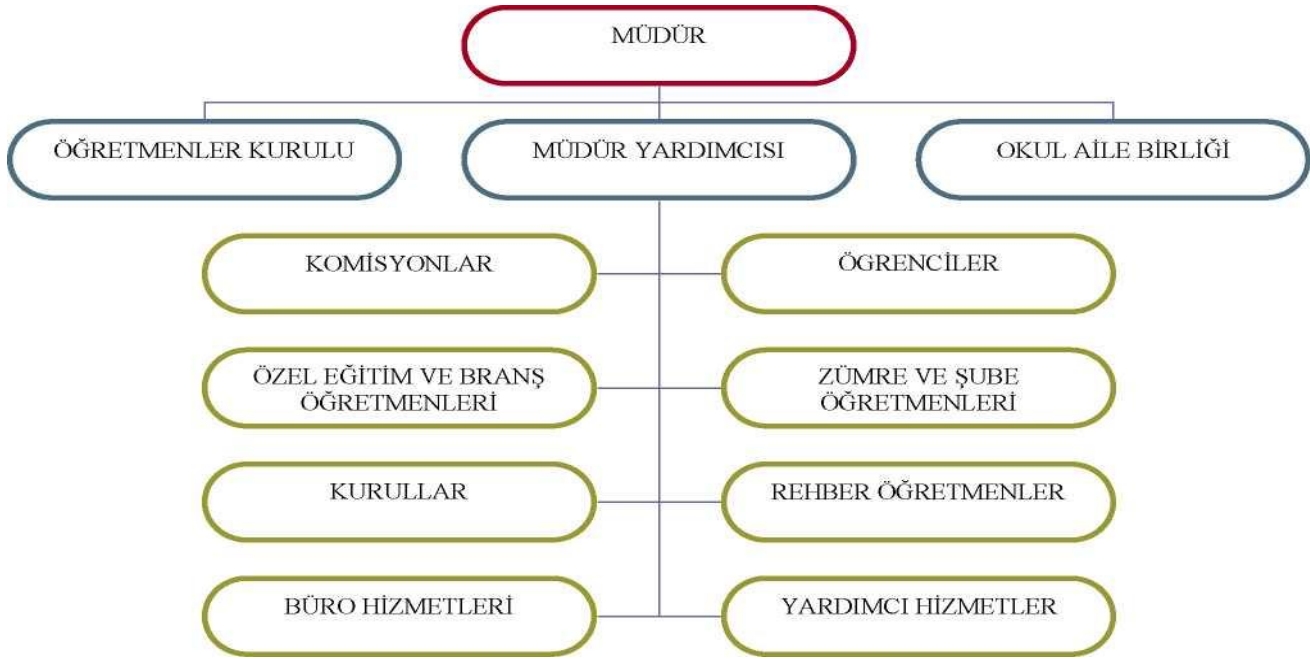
MÜDÜR

ÖĞRETMENLER KURULU

MÜDÜR YARDIMCISI

OKUL AİLE BİRLİĞİ

KOMİSYONLAR

ÖGRENCİLER

ÖZEL EĞİTİM VE BRANŞ ÖĞRETMENLERİ

ZÜMRE VE ŞUBE ÖĞRETMENLERİ

KURULLAR

REHBER ÖĞRETMENLER

BÜRO HİZMETLERİ

YARDIMCI HİZMETLER